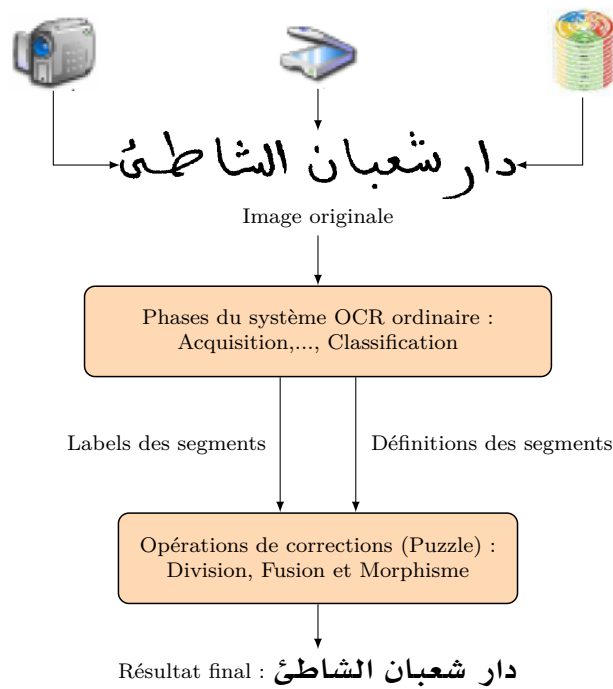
دار شعبان الشاطئ

Image originale

Phases du système OCR ordinaire : Acquisition,..., Classification

Labels des segments

Définitions des segments

Opérations de corrections (Puzzle) : Division, Fusion et Morphisme

Résultat final : دار شعبان الشاطئ